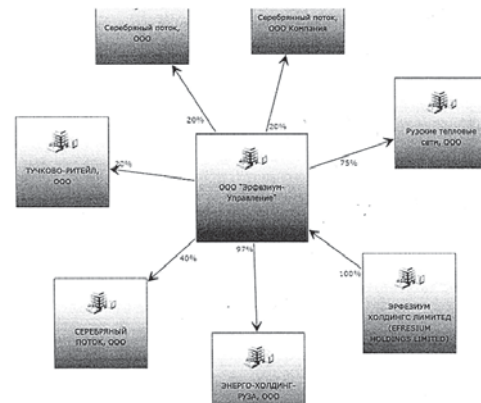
Серебряный поток, ООО

Серебряный поток, ООО Компания

20%

20%

Рузские тепловые сети, ООО

ТУЧКОВО-РИТЕЙЛ, ООО

20%

ООО "Эрфезиум-Управление"

75%

97%

40%

100%

СЕРЕБРЯНЫЙ ПОТОК, ООО

ЭРФЕЗИУМ ХОЛДИНГС ЛИМИТЕД (EFRESIUM HOLDINGS LIMITED)

ЭНЕРГО-ХОЛДИНГ-РУЗА, ООО